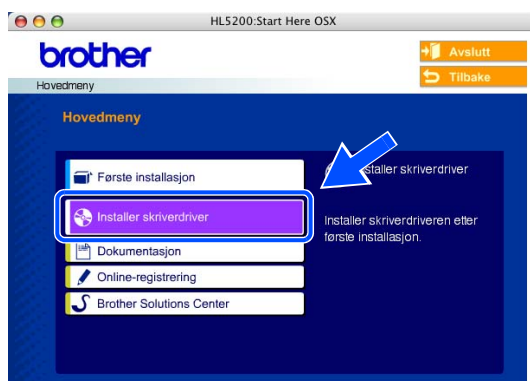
HL5200:Start Here OSX

brother

Avslutt

Tilbake

Hovedmeny

Hovedmeny

Første installasjon

Installer skriverdriver

Dokumentasjon

Online-registrering

Brother Solutions Center

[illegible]staller skriverdriver

Installer skriverdriveren etter første installasjon.